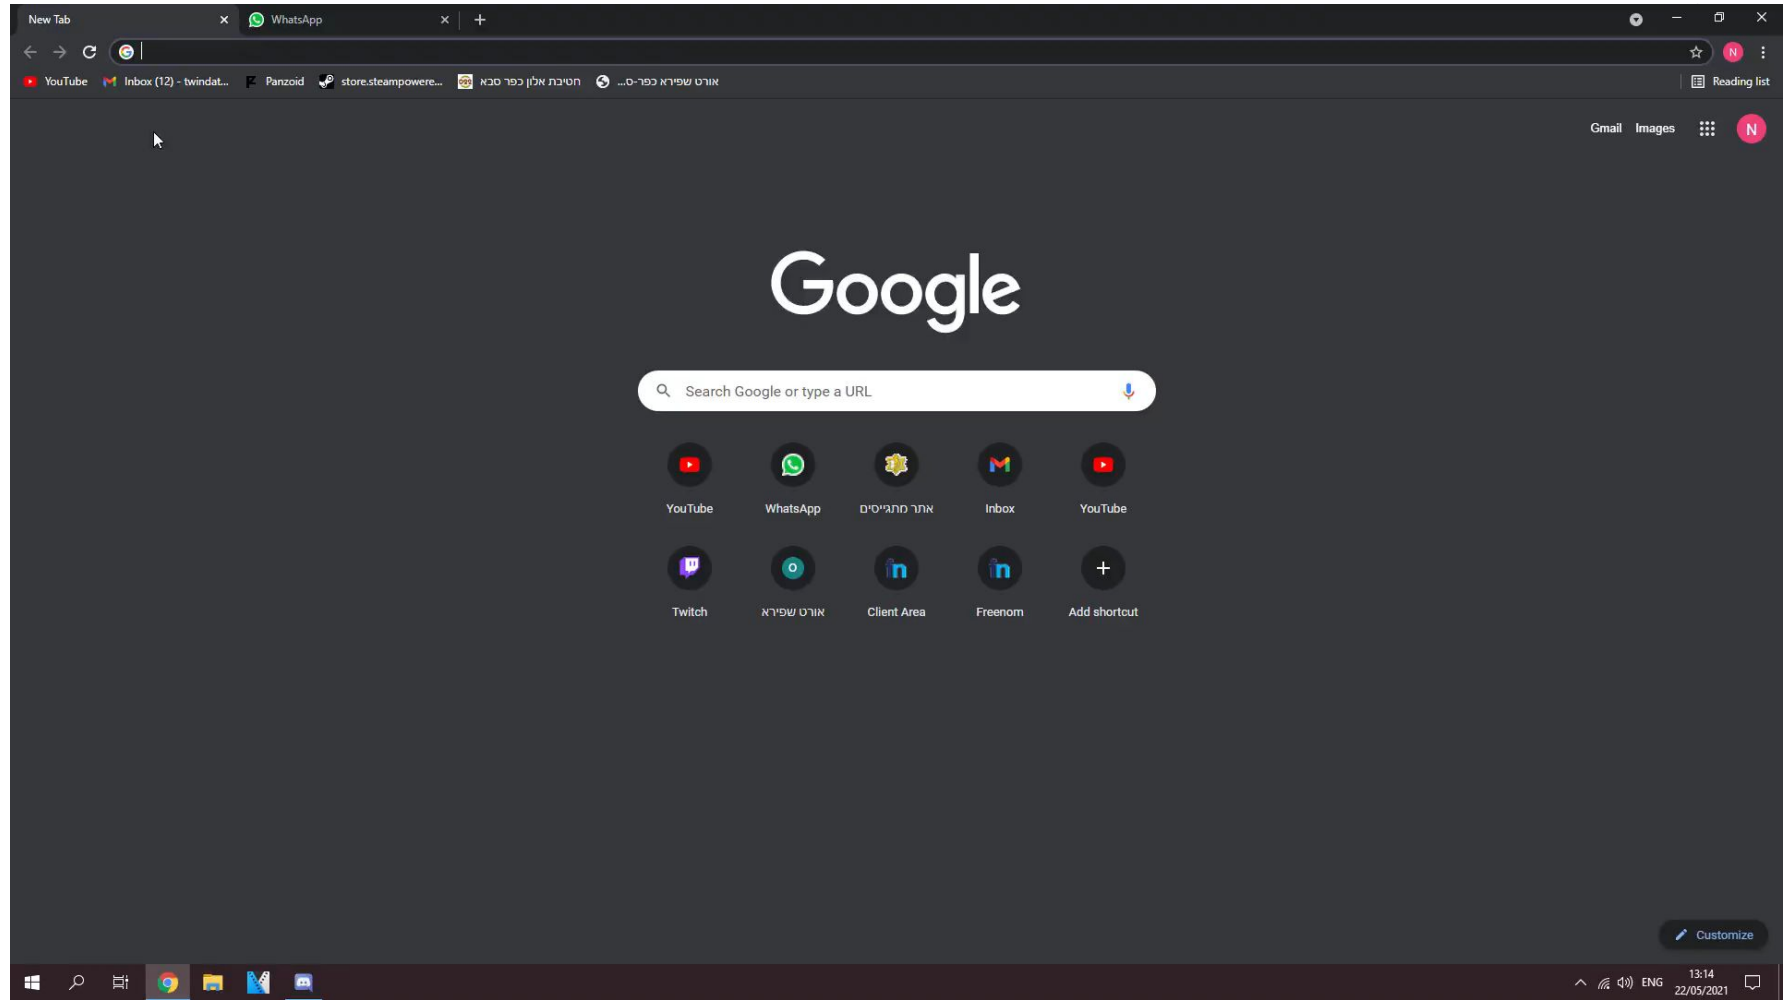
New Tab
WhatsApp

YouTube Inbox (12) - twindat... Panzoid store.steampowere... חטיבת אלון כפר סבא אורט שפירא כפר-ס...
Reading list

Gmail Images N

Google

Search Google or type a URL

YouTube
WhatsApp
אתר מתגייסים
Inbox
YouTube
Twitch
אורט שפירא
Client Area
Freenom
Add shortcut

Customize

ENG 13:14 22/05/2021